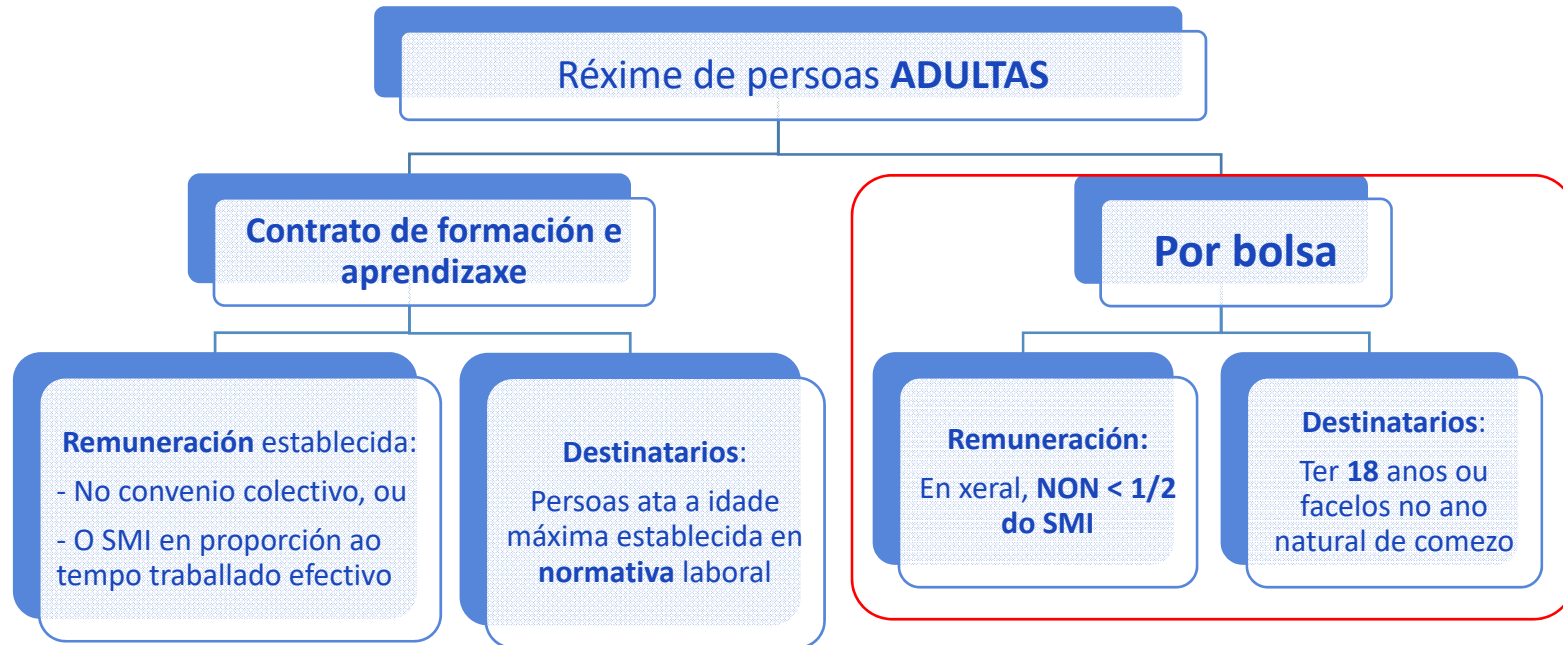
Réxime de persoas ADULTAS

Contrato de formación e aprendizaxe

Remuneración establecida:
- No convenio colectivo, ou
- O SMI en proporción ao tempo traballado efectivo

Destinatarios:
Persoas ata a idade máxima establecida en normativa laboral

Por bolsa

Remuneración:
En xeral, NON < 1/2 do SMI

Destinatarios:
Ter 18 anos ou facelos no ano natural de comezo